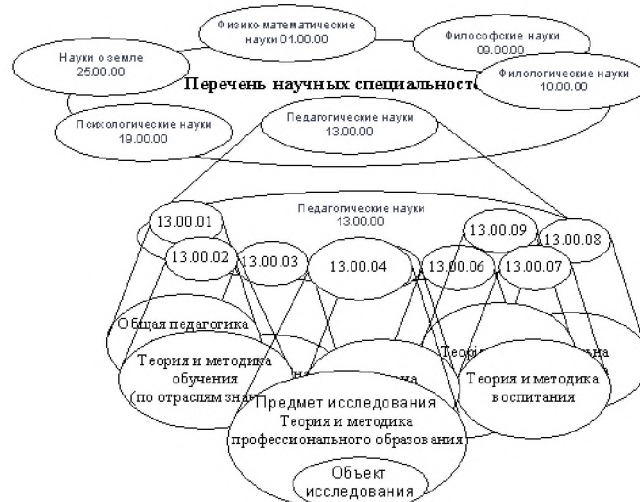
Физико математические науки 01.00.00

Науки о земле 25.00.00

Философские науки 09.00.00

Перечень научных специальносте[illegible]

Филологические науки 10.00.00

Психологические науки 19.00.00

Педагогические науки 13.00.00

Педагогические науки 13.00.00

13.00.01

13.00.09

13.00.08

13.00.02

13.00.03

13.00.04

13.00.06

13.00.07

Общая педагогика

Теория и методика обучения (по отраслям зна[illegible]

Теор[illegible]

Теория и методика воспитания

Предмет исследования Теория и методика профессионального образования

Объект исследования